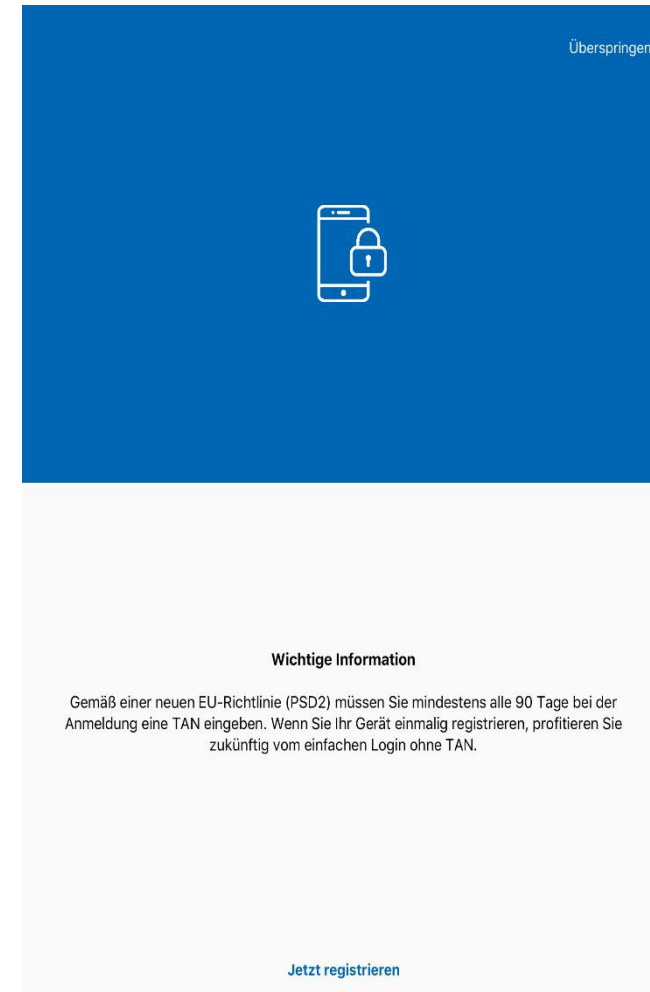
Überspringen

Wichtige Information

Gemäß einer neuen EU-Richtlinie (PSD2) müssen Sie mindestens alle 90 Tage bei der Anmeldung eine TAN eingeben. Wenn Sie Ihr Gerät einmalig registrieren, profitieren Sie zukünftig vom einfachen Login ohne TAN.

Jetzt registrieren